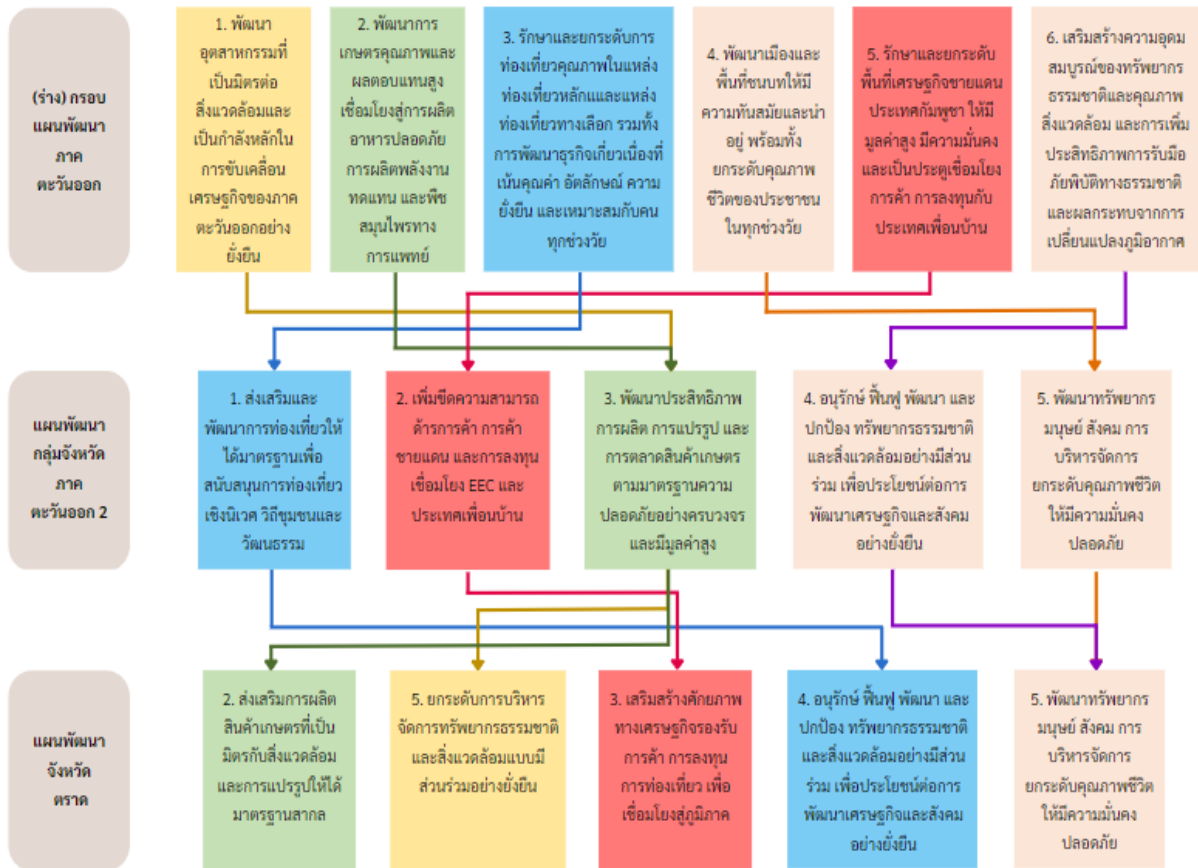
(ร่าง) กรอบแผนพัฒนาภาคตะวันออก

1. พัฒนาอุตสาหกรรมที่เป็นมิตรต่อสิ่งแวดล้อมและเป็นกำลังหลักในการขับเคลื่อนเศรษฐกิจของภาคตะวันออกอย่างยั่งยืน

2. พัฒนาการเกษตรคุณภาพและผลตอบแทนสูงเชื่อมโยงสู่การผลิตอาหารปลอดภัย การผลิตพลังงานทดแทน และพืชสมุนไพรทางการแพทย์

3. รักษาและยกระดับการท่องเที่ยวคุณภาพในแหล่งท่องเที่ยวหลักและแหล่งท่องเที่ยวทางเลือก รวมทั้งการพัฒนาธุรกิจเกี่ยวเนื่องที่เน้นคุณค่า อัตลักษณ์ ความยั่งยืน และเหมาะสมกับคนทุกช่วงวัย

4. พัฒนาเมืองและพื้นที่ชนบทให้มีความทันสมัยและน่าอยู่ พร้อมทั้งยกระดับคุณภาพชีวิตของประชาชนในทุกช่วงวัย

5. รักษาและยกระดับพื้นที่เศรษฐกิจชายแดนประเทศกัมพูชา ให้มีมูลค่าสูง มีความมั่นคง และเป็นประตูเชื่อมโยงการค้า การลงทุนกับประเทศเพื่อนบ้าน

6. เสริมสร้างความอุดมสมบูรณ์ของทรัพยากรธรรมชาติและคุณภาพสิ่งแวดล้อม และการเพิ่มประสิทธิภาพการรับมือภัยพิบัติทางธรรมชาติและผลกระทบจากการเปลี่ยนแปลงภูมิอากาศ

แผนพัฒนากลุ่มจังหวัดภาคตะวันออก 2

1. ส่งเสริมและพัฒนาการท่องเที่ยวให้ได้มาตรฐานเพื่อสนับสนุนการท่องเที่ยวเชิงนิเวศ วิถีชุมชนและวัฒนธรรม

2. เพิ่มขีดความสามารถด้านการค้า การค้าชายแดน และการลงทุนเชื่อมโยง EEC และประเทศเพื่อนบ้าน

3. พัฒนาประสิทธิภาพการผลิต การแปรรูป และการตลาดสินค้าเกษตรตามมาตรฐานความปลอดภัยอย่างครบวงจรและมีมูลค่าสูง

4. อนุรักษ์ ฟื้นฟู พัฒนา และปกป้อง ทรัพยากรธรรมชาติและสิ่งแวดล้อมอย่างมีส่วนร่วม เพื่อประโยชน์ต่อการพัฒนาเศรษฐกิจและสังคมอย่างยั่งยืน

5. พัฒนาทรัพยากรมนุษย์ สังคม การบริหารจัดการ ยกระดับคุณภาพชีวิตให้มีความมั่นคง ปลอดภัย

แผนพัฒนาจังหวัดตราด

2. ส่งเสริมการผลิตสินค้าเกษตรที่เป็นมิตรกับสิ่งแวดล้อมและการแปรรูปให้ได้มาตรฐานสากล

5. ยกระดับการบริหารจัดการทรัพยากรธรรมชาติและสิ่งแวดล้อมแบบมีส่วนร่วมอย่างยั่งยืน

3. เสริมสร้างศักยภาพทางเศรษฐกิจรองรับการค้า การลงทุน การท่องเที่ยว เพื่อเชื่อมโยงสู่ภูมิภาค

4. อนุรักษ์ ฟื้นฟู พัฒนา และปกป้อง ทรัพยากรธรรมชาติและสิ่งแวดล้อมอย่างมีส่วนร่วม เพื่อประโยชน์ต่อการพัฒนาเศรษฐกิจและสังคมอย่างยั่งยืน

5. พัฒนาทรัพยากรมนุษย์ สังคม การบริหารจัดการ ยกระดับคุณภาพชีวิตให้มีความมั่นคง ปลอดภัย